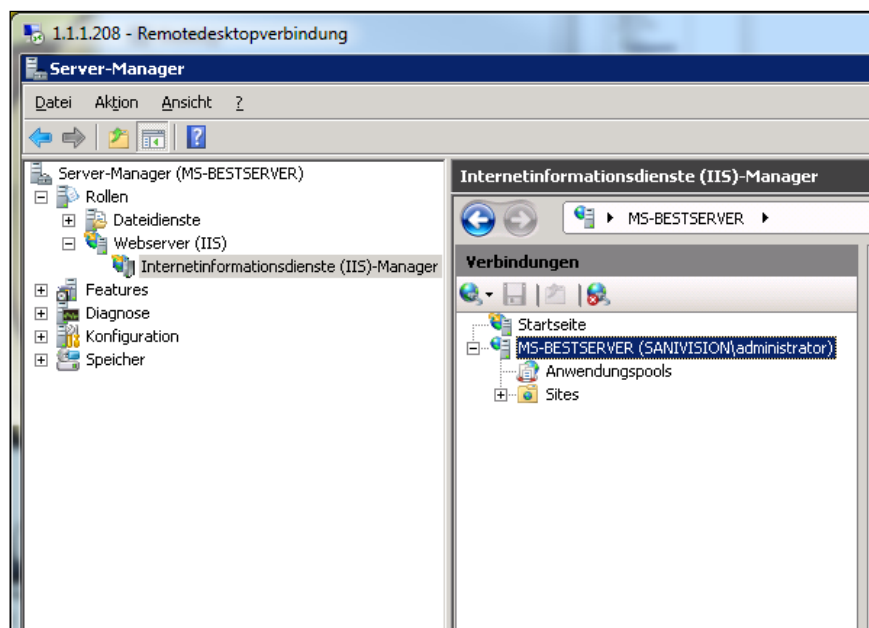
1.1.1.208 - Remotedesktopverbindung

Server-Manager

Datei Aktion Ansicht ?

Server-Manager (MS-BESTSERVER)
Rollen
Dateidienste
Webserver (IIS)
Internetinformationsdienste (IIS)-Manager
Features
Diagnose
Konfiguration
Speicher

Internetinformationsdienste (IIS)-Manager

MS-BESTSERVER

Verbindungen

Startseite
MS-BESTSERVER (SANIVISION\administrator)
Anwendungspools
Sites